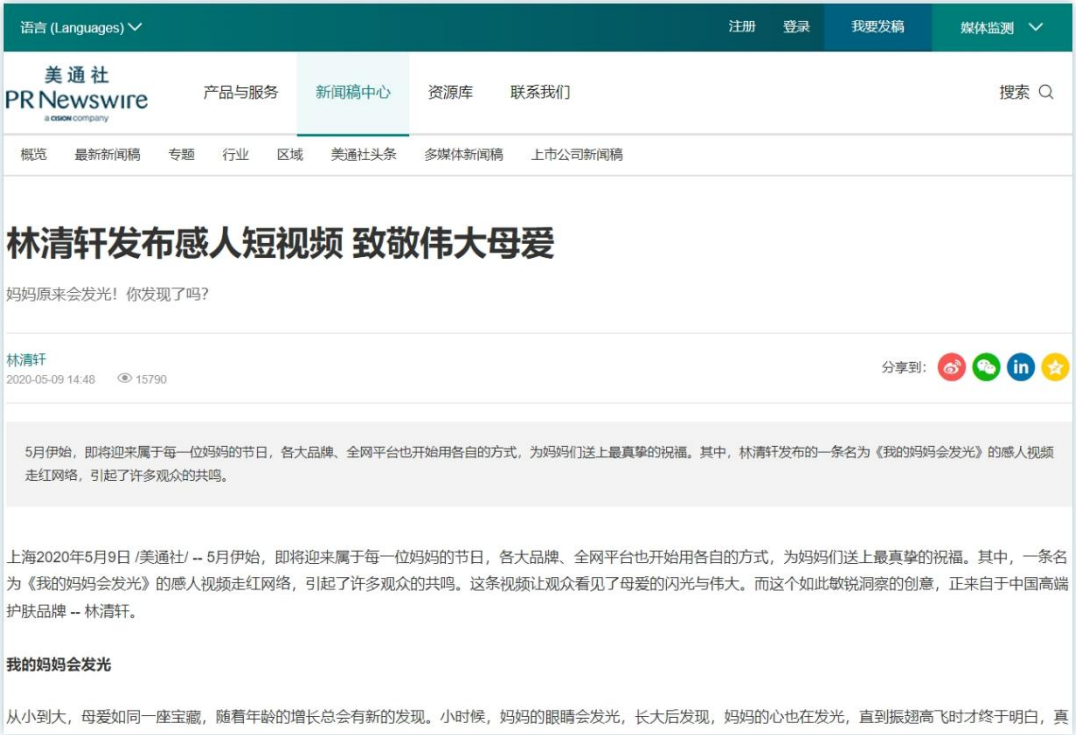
语言 (Languages)

注册 登录 我要发稿 媒体监测

美通社
PR Newswire
a CISION company

产品与服务 新闻稿中心 资源库 联系我们

搜索

概览 最新新闻稿 专题 行业 区域 美通社头条 多媒体新闻稿 上市公司新闻稿

林清轩发布感人短视频 致敬伟大母爱

妈妈原来会发光！你发现了吗？

林清轩
2020-05-09 14:48 15790

分享到：

5月伊始，即将迎来属于每一位妈妈的节日，各大品牌、全网平台也开始用各自的方式，为妈妈们送上最真挚的祝福。其中，林清轩发布的一条名为《我的妈妈会发光》的感人视频走红网络，引起了许多观众的共鸣。

上海2020年5月9日 /美通社/ -- 5月伊始，即将迎来属于每一位妈妈的节日，各大品牌、全网平台也开始用各自的方式，为妈妈们送上最真挚的祝福。其中，一条名为《我的妈妈会发光》的感人视频走红网络，引起了许多观众的共鸣。这条视频让观众看见了母爱的闪光与伟大。而这个如此敏锐洞察的创意，正来自于中国高端护肤品牌 -- 林清轩。

我的妈妈会发光

从小到大，母爱如同一座宝藏，随着年龄的增长总会有新的发现。小时候，妈妈的眼睛会发光，长大后发现，妈妈的心也在发光，直到振翅高飞时才终于明白，真